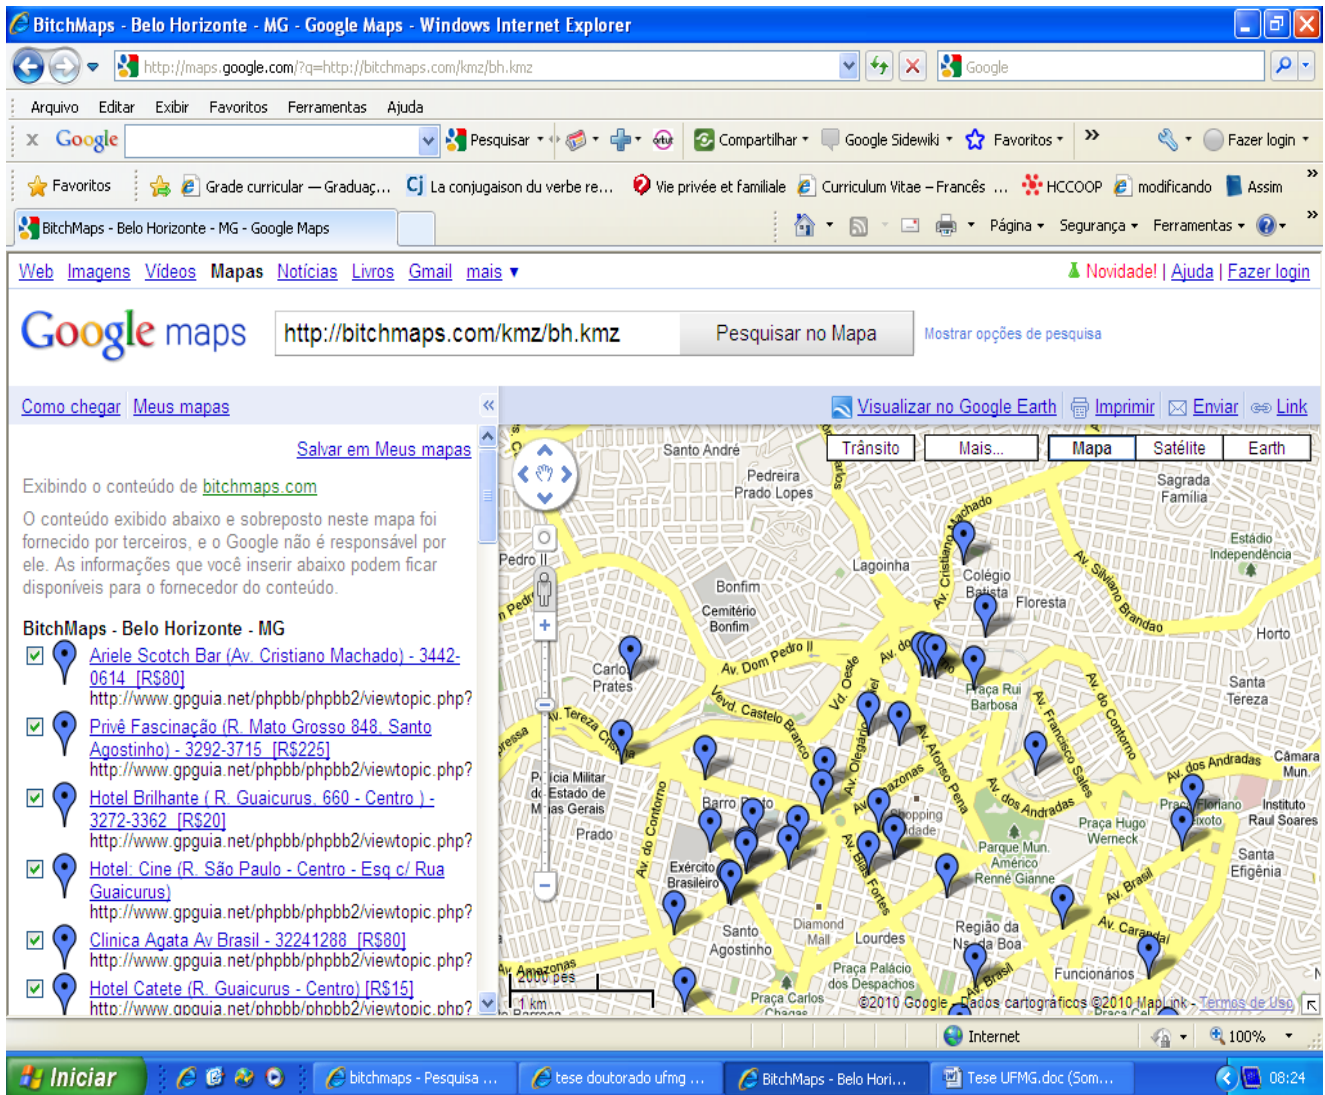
BitchMaps - Belo Horizonte - MG - Google Maps - Windows Internet Explorer

http://maps.google.com/?q=http://bitchmaps.com/kmz/bh.kmz

Google

Arquivo Editar Exibir Favoritos Ferramentas Ajuda

Google Pesquisar Compartilhar Google Sidewiki Favoritos Fazer login

Favoritos Grade curricular – Graduaç... La conjugaison du verbe re... Vie privée et familiale Curriculum Vitae – Francês ... HCCOOP modificando Assim

BitchMaps - Belo Horizonte - MG - Google Maps

Página Segurança Ferramentas

Web Imagens Vídeos Mapas Notícias Livros Gmail mais ▾

Novidade! | Ajuda | Fazer login

Google maps

http://bitchmaps.com/kmz/bh.kmz

Pesquisar no Mapa

Mostrar opções de pesquisa

Como chegar Meus mapas

Visualizar no Google Earth Imprimir Enviar Link

Salvar em Meus mapas

Exibindo o conteúdo de bitchmaps.com

O conteúdo exibido abaixo e sobreposto neste mapa foi fornecido por terceiros, e o Google não é responsável por ele. As informações que você inserir abaixo podem ficar disponíveis para o fornecedor do conteúdo.

BitchMaps - Belo Horizonte - MG

Ariele Scotch Bar (Av. Cristiano Machado) - 3442-0614 [R$80]
http://www.gpguia.net/phpbb/phpbb2/viewtopic.php?

Privê Fascinação (R. Mato Grosso 848, Santo Agostinho) - 3292-3715 [R$225]
http://www.gpguia.net/phpbb/phpbb2/viewtopic.php?

Hotel Brilhante ( R. Guaicurus, 660 - Centro ) - 3272-3362 [R$20]
http://www.gpguia.net/phpbb/phpbb2/viewtopic.php?

Hotel: Cine (R. São Paulo - Centro - Esq c/ Rua Guaicurus)
http://www.gpguia.net/phpbb/phpbb2/viewtopic.php?

Clinica Agata Av Brasil - 32241288 [R$80]
http://www.gpguia.net/phpbb/phpbb2/viewtopic.php?

Hotel Catete (R. Guaicurus - Centro) [R$15]
http://www.gpguia.net/phpbb/phpbb2/viewtopic.php?

Trânsito Mais... Mapa Satélite Earth

Santo André Pedreira Prado Lopes Sagrada Família Estádio Independência Lagoinha Colégio Batista Floresta Bonfim Cemitério Bonfim Horto Santa Tereza Carlos Prates Av. Dom Pedro II Praça Rui Barbosa Vevd. Castelo Branco Av. Tereza Cristina Polícia Militar do Estado de Minas Gerais Barro Preto Prado Av. dos Andradas Câmara Mun. Praça Floriano Peixoto Instituto Raul Soares Praça Hugo Werneck Parque Mun. Américo Renné Gianne Santa Efigênia Exército Brasileiro Santo Agostinho Diamond Mall Lourdes Região da Nossa Boa Av. Brasil Av. Carandaí Funcionários Av. Amazonas Praça Palácio dos Despachos Praça Carlos Chagas Av. do Contorno Av. Cristiano Machado Av. Silviano Brandao Av. Francisco Sales Av. Afonso Pena Av. Bias Fortes Av. Olegário Av. Amazonas Shopping Cidade

2000 pés
1 km

©2010 Google - Dados cartográficos ©2010 MapLink - Termos de Uso

Internet 100%

Iniciar bitchmaps - Pesquisa ... tese doutorado ufmg ... BitchMaps - Belo Hori... Tese UFMG.doc (Som... 08:24